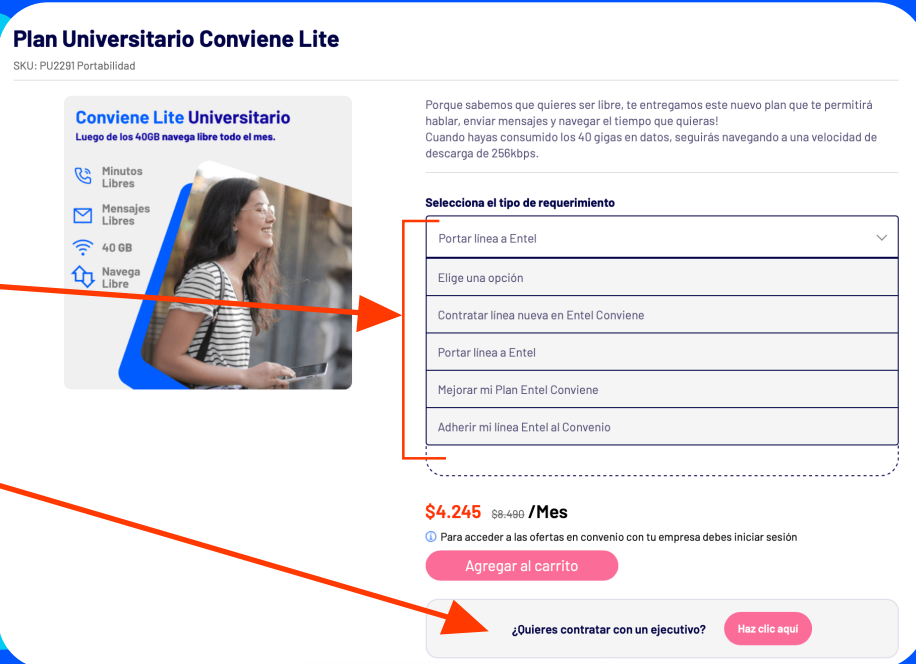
Plan Universitario Conviene Lite

SKU: PU2291 Portabilidad

Conviene Lite Universitario

Luego de los 40GB navega libre todo el mes.

Minutos Libres

Mensajes Libres

40 GB

Navega Libre

Porque sabemos que quieres ser libre, te entregamos este nuevo plan que te permitirá hablar, enviar mensajes y navegar el tiempo que quieras!
Cuando hayas consumido los 40 gigas en datos, seguirás navegando a una velocidad de descarga de 256kbps.

Selecciona el tipo de requerimiento

Portar línea a Entel

Elige una opción

Contratar línea nueva en Entel Conviene

Portar línea a Entel

Mejorar mi Plan Entel Conviene

Adherir mi línea Entel al Convenio

$4.245 $8.490 /Mes

Para acceder a las ofertas en convenio con tu empresa debes iniciar sesión

Agregar al carrito

¿Quieres contratar con un ejecutivo?

Haz clic aquí